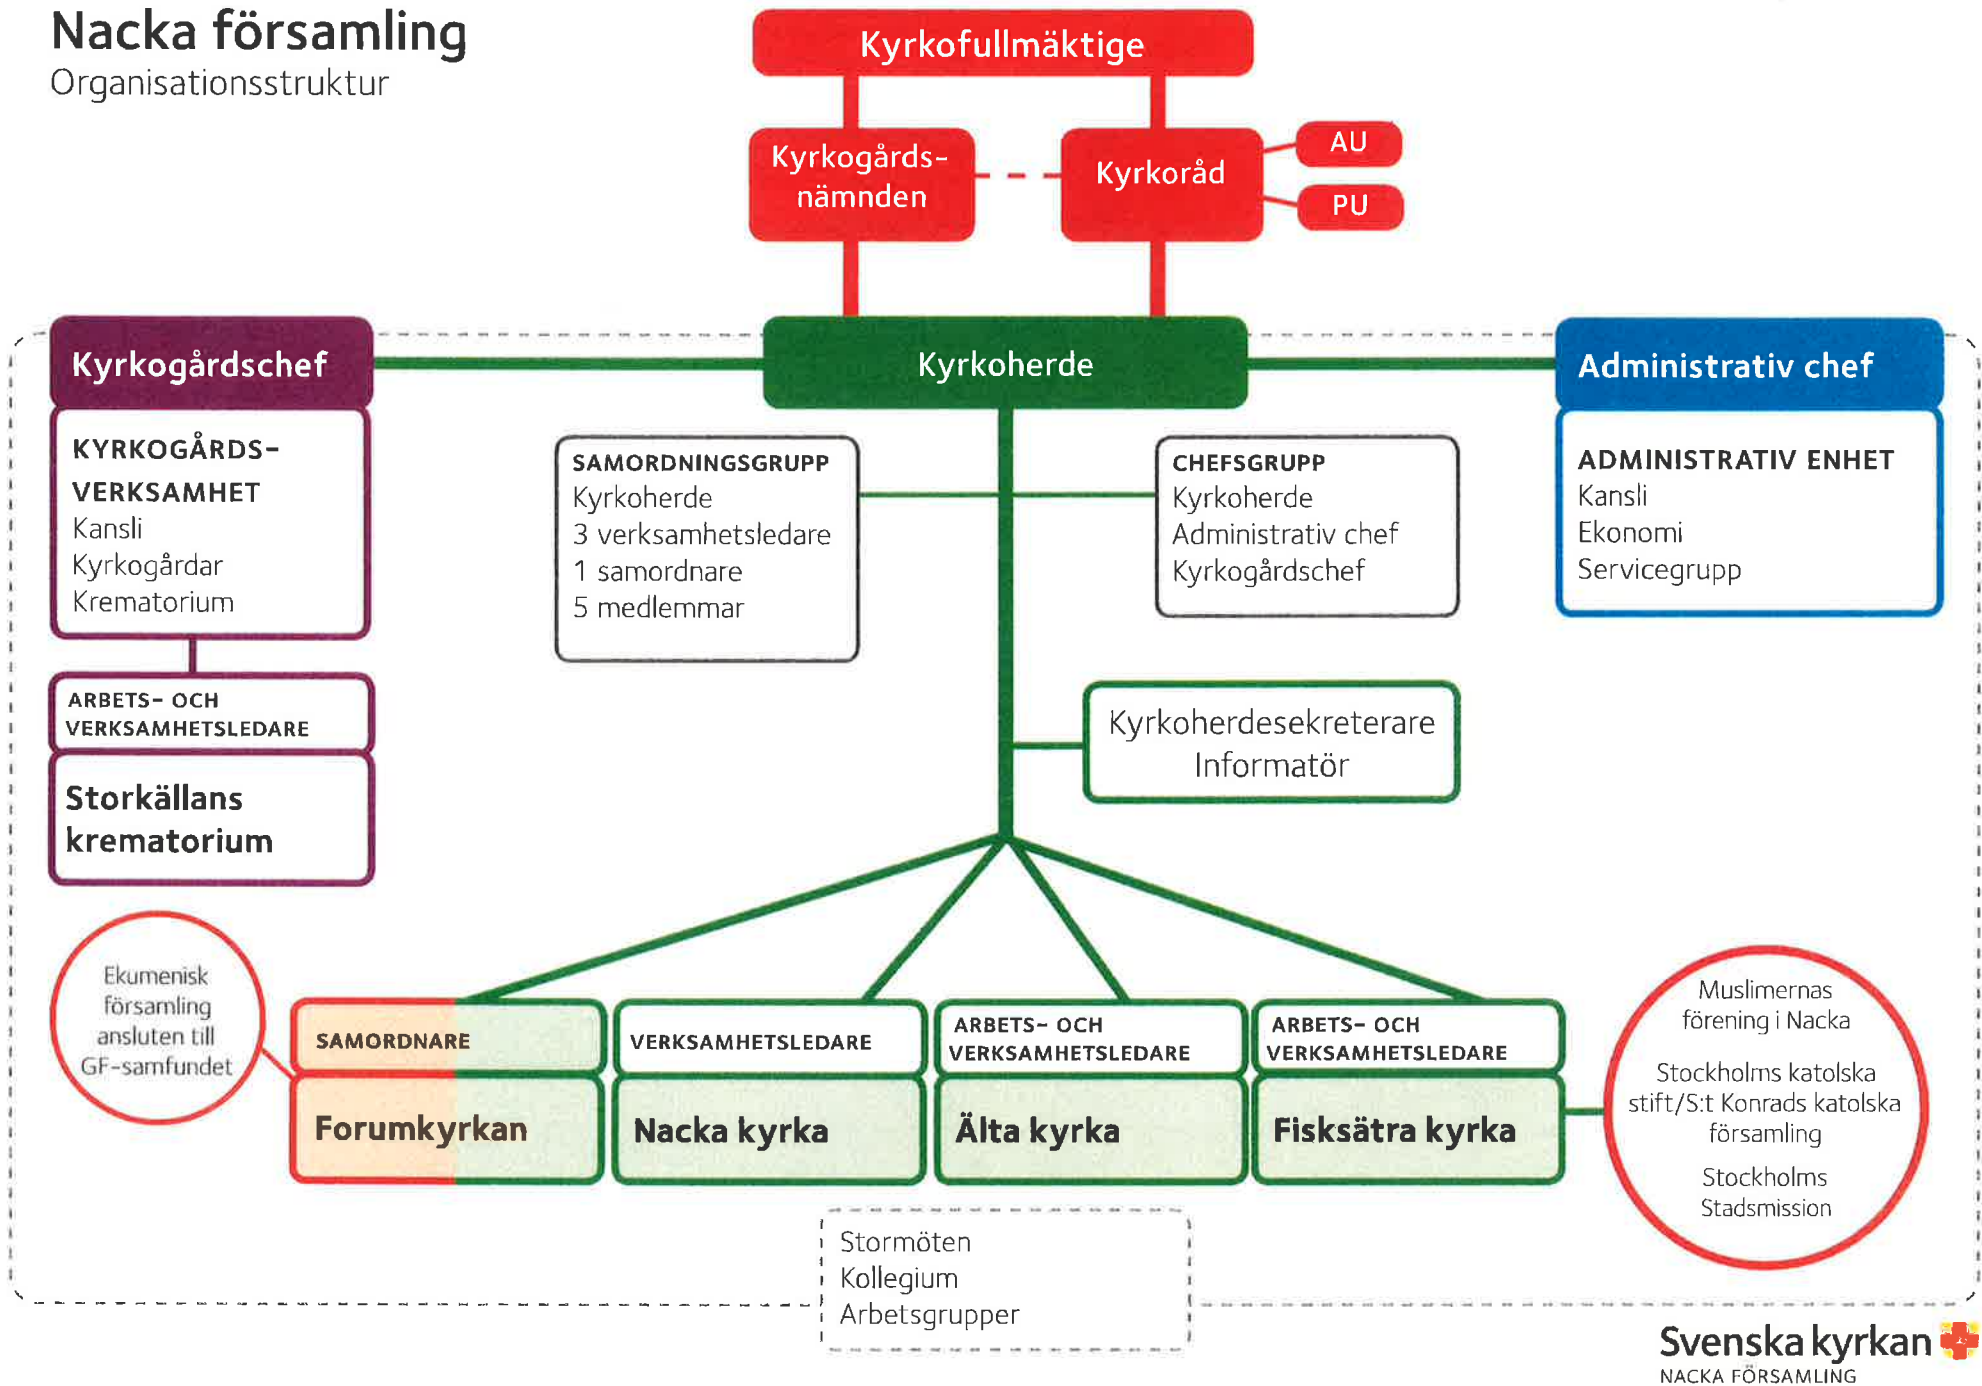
Nacka församling
Organisationsstruktur

Kyrkofullmäktige

Kyrkogårdsnämnden

Kyrkoråd

AU

PU

Kyrkogårdschef

Kyrkoherde

Administrativ chef

KYRKOGÅRDSVERKSAMHET
Kansli
Kyrkogårdar
Krematorium

SAMORDNINGSGRUPP
Kyrkoherde
3 verksamhetsledare
1 samordnare
5 medlemmar

CHEFSGRUPP
Kyrkoherde
Administrativ chef
Kyrkogårdschef

ADMINISTRATIV ENHET
Kansli
Ekonomi
Servicegrupp

ARBETS- OCH VERKSAMHETSLEDARE

Storkällans krematorium

Kyrkoherdesekreterare
Informatör

Ekumenisk församling ansluten till GF-samfundet

SAMORDNARE
Forumkyrkan

VERKSAMHETSLEDARE
Nacka kyrka

ARBETS- OCH VERKSAMHETSLEDARE
Älta kyrka

ARBETS- OCH VERKSAMHETSLEDARE
Fisksätra kyrka

Muslimernas förening i Nacka

Stockholms katolska stift/S:t Konrads katolska församling

Stockholms Stadsmission

Stormöten
Kollegium
Arbetsgrupper

Svenska kyrkan
NACKA FÖRSAMLING